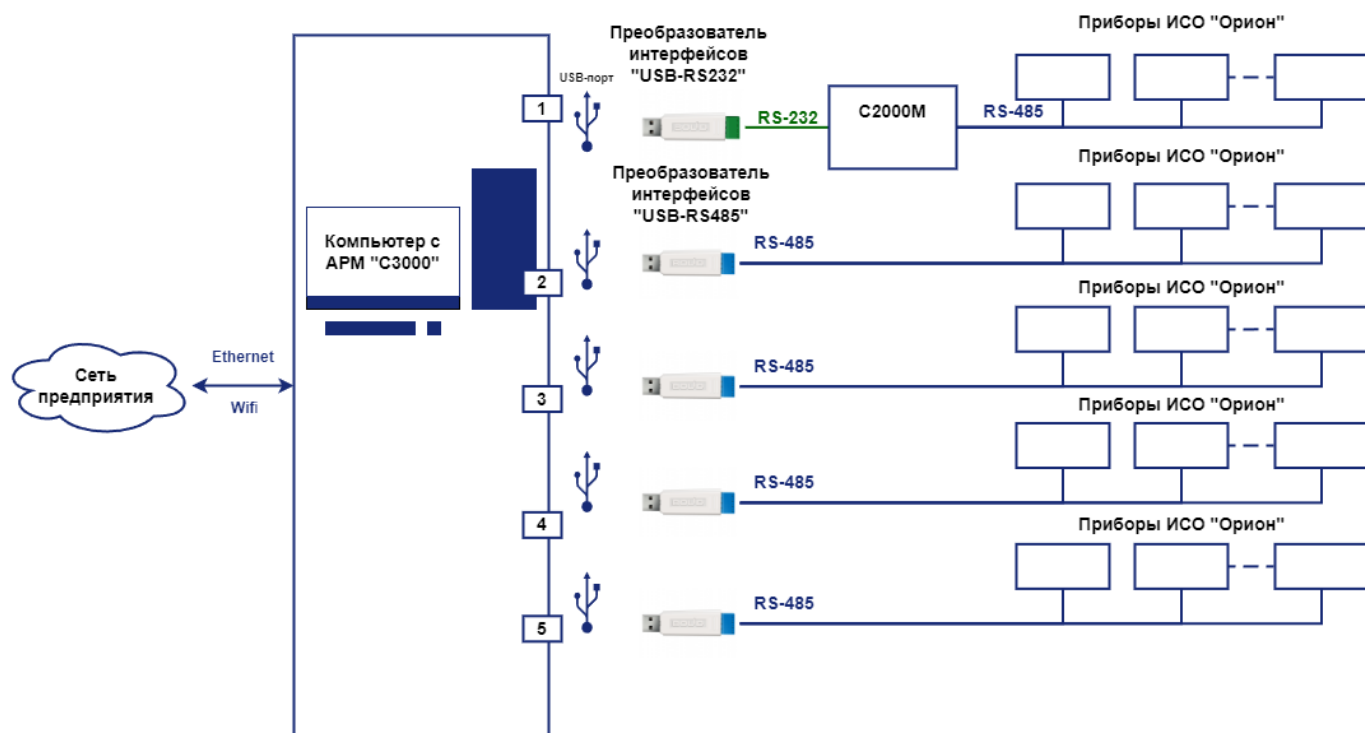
Преобразователь интерфейсов "USB-RS232"

Приборы ИСО "Орион"

USB-порт

1

RS-232

С2000М

RS-485

Приборы ИСО "Орион"

Преобразователь интерфейсов "USB-RS485"

Компьютер с АРМ "С3000"

RS-485

2

Приборы ИСО "Орион"

Ethernet

Сеть предприятия

Wifi

RS-485

3

Приборы ИСО "Орион"

RS-485

4

Приборы ИСО "Орион"

RS-485

5